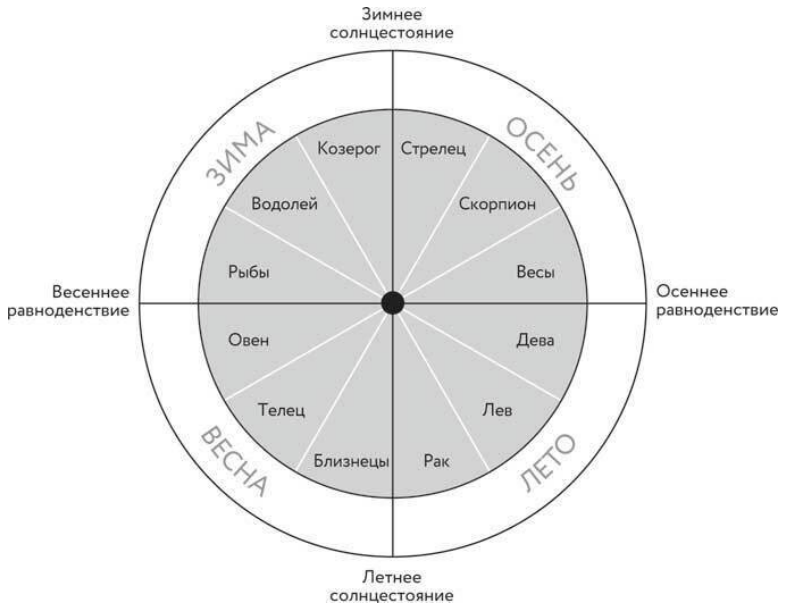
Зимнее солнцестояние

ЗИМА

ОСЕНЬ

Козерог

Стрелец

Водолей

Скорпион

Рыбы

Весы

Весеннее равноденствие

Осеннее равноденствие

Овен

Дева

Телец

Лев

Близнецы

Рак

ВЕСНА

ЛЕТО

Летнее солнцестояние